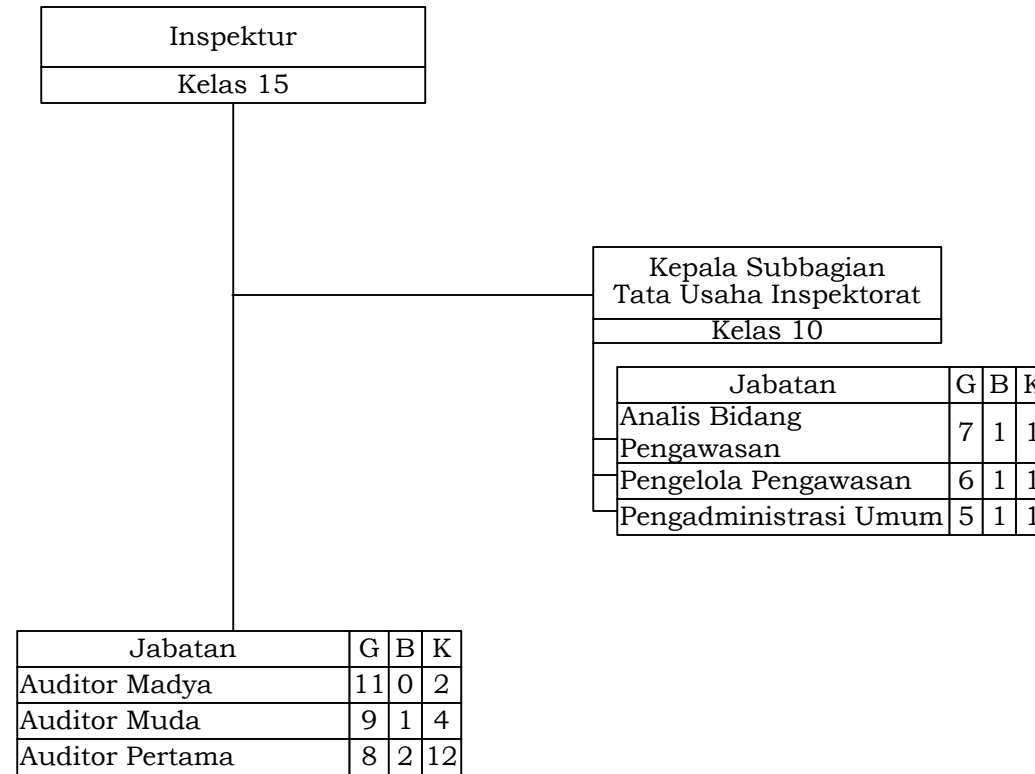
Inspektur
Kelas 15

Kepala Subbagian Tata Usaha Inspektorat
Kelas 10

| Jabatan | G | B | K |
|---|---|---|---|
| Analis Bidang Pengawasan | 7 | 1 | 1 |
| Pengelola Pengawasan | 6 | 1 | 1 |
| Pengadministrasi Umum | 5 | 1 | 1 |

| Jabatan | G | B | K |
|---|---|---|---|
| Auditor Madya | 11 | 0 | 2 |
| Auditor Muda | 9 | 1 | 4 |
| Auditor Pertama | 8 | 2 | 12 |